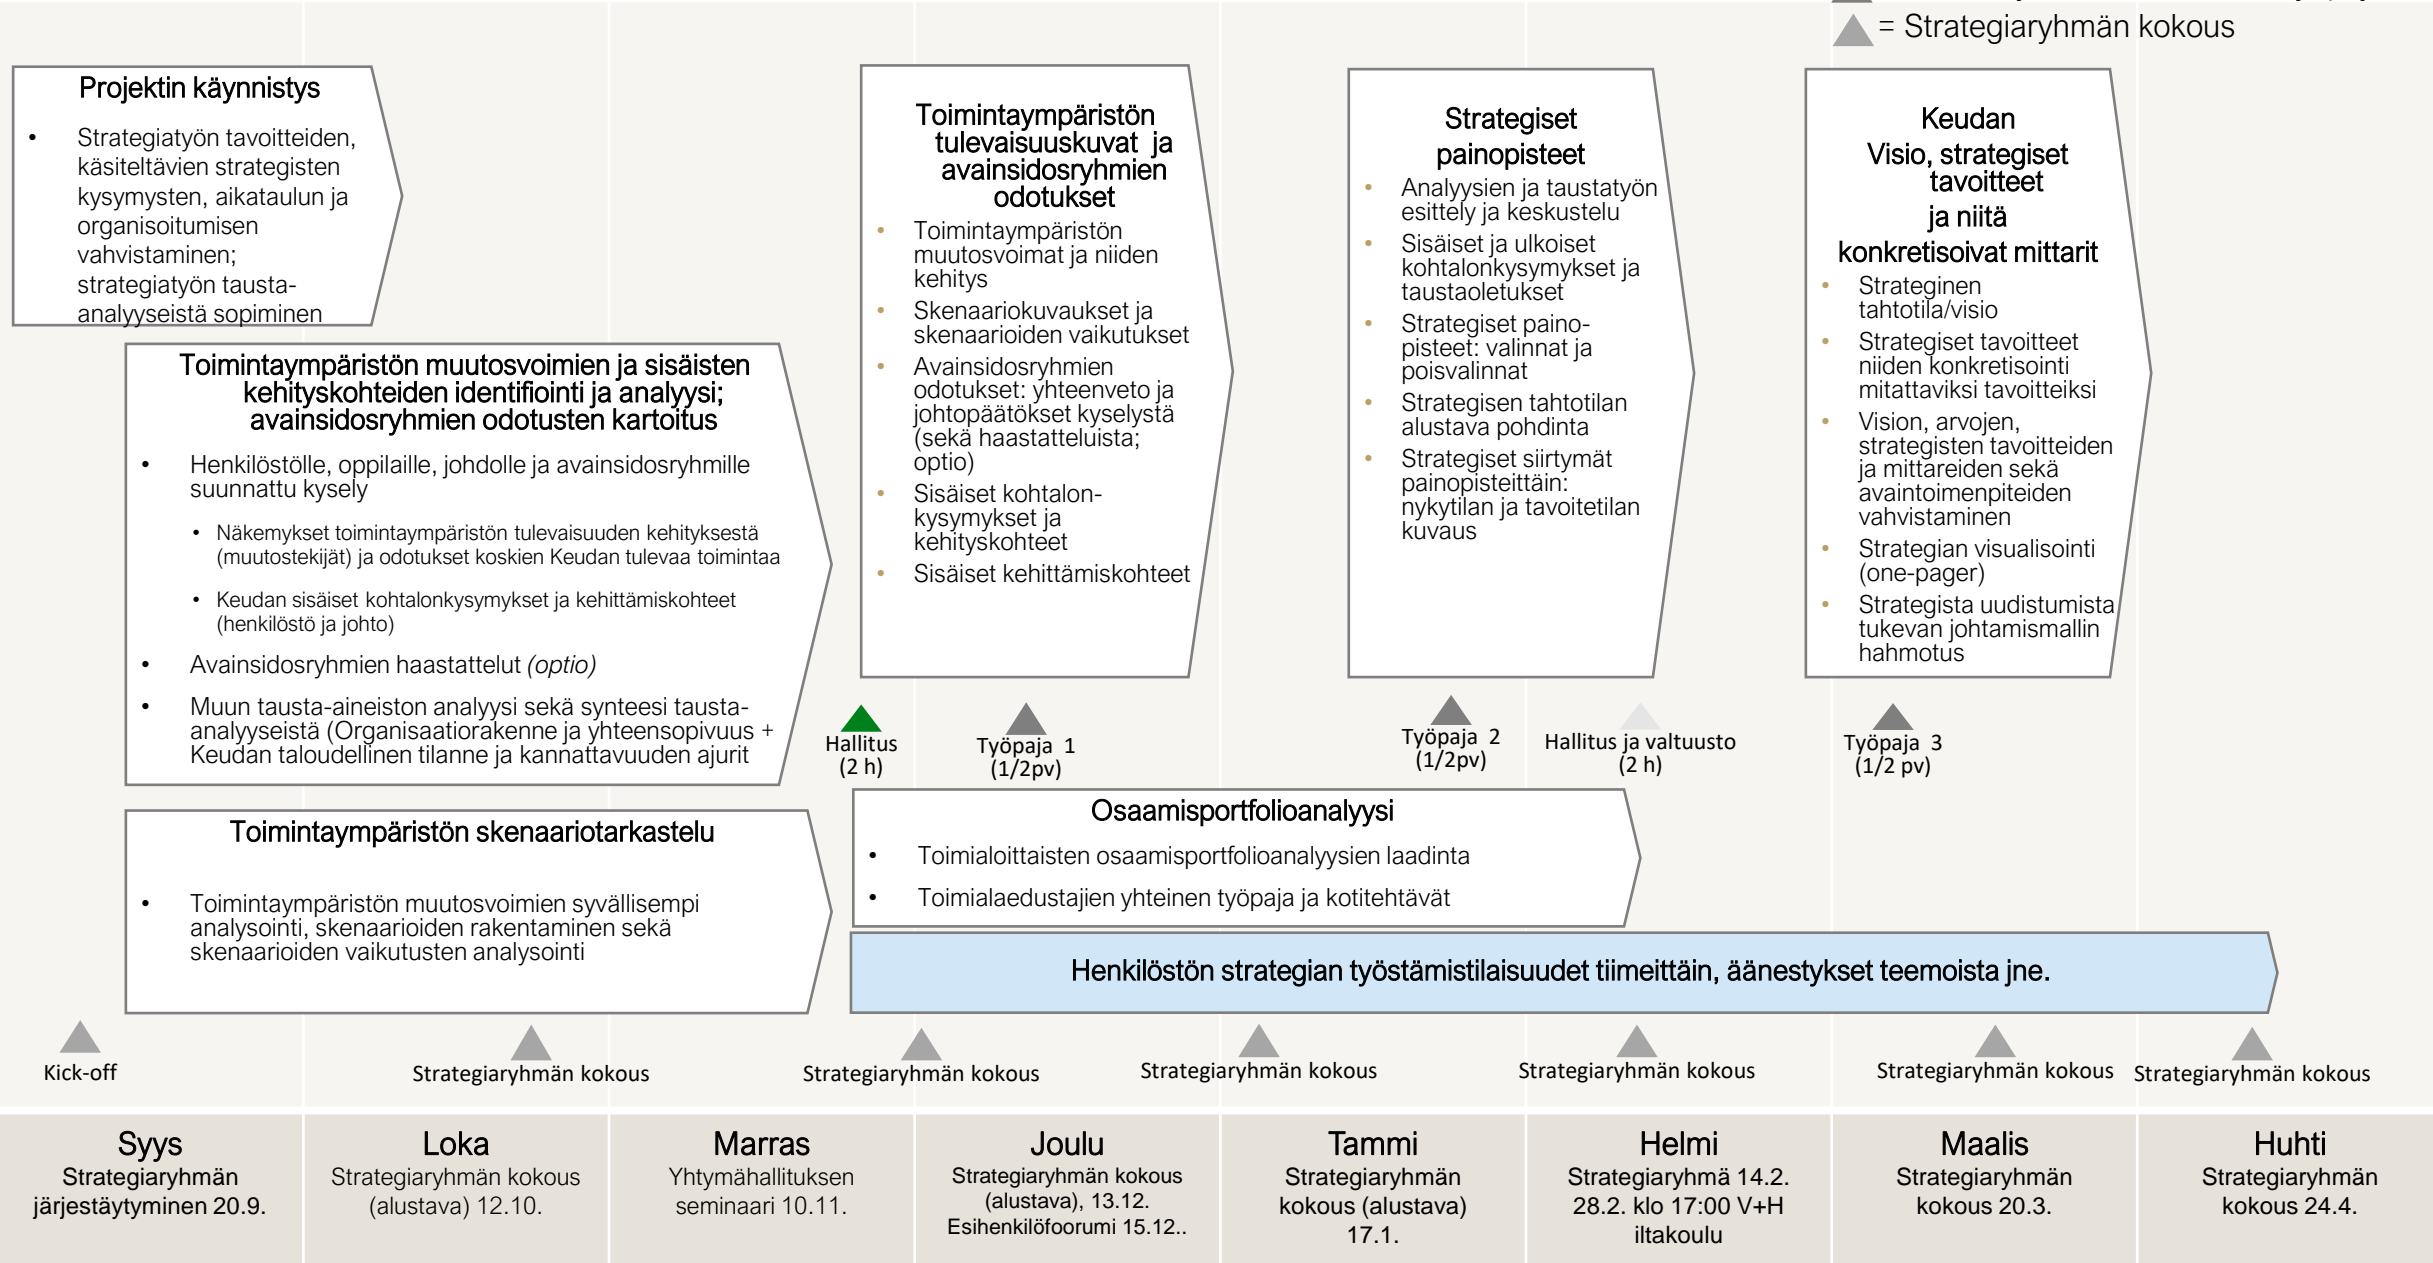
= Strategiaryhmän kokous

Projektin käynnistys
• Strategiatyön tavoitteiden, käsiteltävien strategisten kysymysten, aikataulun ja organisoitumisen vahvistaminen; strategiatyön tausta-analyyseistä sopiminen

Toimintaympäristön muutosvoimien ja sisäisten kehityskohteiden identifiointi ja analyysi; avainsidosryhmien odotusten kartoitus
• Henkilöstölle, oppilaille, johdolle ja avainsidosryhmille suunnattu kysely
• Näkemykset toimintaympäristön tulevaisuuden kehityksestä (muutostekijät) ja odotukset koskien Keudan tulevaa toimintaa
• Keudan sisäiset kohtalonkysymykset ja kehittämiskohteet (henkilöstö ja johto)
• Avainsidosryhmien haastattelut *(optio)*
• Muun tausta-aineiston analyysi sekä synteesi tausta-analyyseistä (Organisaatiorakenne ja yhteensopivuus + Keudan taloudellinen tilanne ja kannattavuuden ajurit

Toimintaympäristön skenaariotarkastelu
• Toimintaympäristön muutosvoimien syvällisempi analysointi, skenaarioiden rakentaminen sekä skenaarioiden vaikutusten analysointi

Toimintaympäristön tulevaisuuskuvat ja avainsidosryhmien odotukset
• Toimintaympäristön muutosvoimat ja niiden kehitys
• Skenaariokuvaukset ja skenaarioiden vaikutukset
• Avainsidosryhmien odotukset: yhteenveto ja johtopäätökset kyselystä (sekä haastatteluista; optio)
• Sisäiset kohtalonkysymykset ja kehityskohteet
• Sisäiset kehittämiskohteet

Strategiset painopisteet
• Analyysien ja taustatyön esittely ja keskustelu
• Sisäiset ja ulkoiset kohtalonkysymykset ja taustaoletukset
• Strategiset painopisteet: valinnat ja poisvalinnat
• Strategisen tahtotilan alustava pohdinta
• Strategiset siirtymät painopisteittäin: nykytilan ja tavoitetilan kuvaus

Keudan Visio, strategiset tavoitteet ja niitä konkretisoivat mittarit
• Strateginen tahtotila/visio
• Strategiset tavoitteet niiden konkretisointi mitattaviksi tavoitteiksi
• Vision, arvojen, strategisten tavoitteiden ja mittareiden sekä avaintoimenpiteiden vahvistaminen
• Strategian visualisointi (one-pager)
• Strategista uudistumista tukevan johtamismallin hahmotus

Hallitus (2 h)
Työpaja 1 (1/2pv)
Työpaja 2 (1/2pv)
Hallitus ja valtuusto (2 h)
Työpaja 3 (1/2 pv)

Osaamisportfolioanalyysi
• Toimialoittaisten osaamisportfolioanalyysien laadinta
• Toimialaedustajien yhteinen työpaja ja kotitehtävät

Henkilöstön strategian työstämistilaisuudet tiimeittäin, äänestykset teemoista jne.

Kick-off
Strategiaryhmän kokous
Strategiaryhmän kokous
Strategiaryhmän kokous
Strategiaryhmän kokous
Strategiaryhmän kokous
Strategiaryhmän kokous

Syys
Strategiaryhmän järjestäytyminen 20.9.

Loka
Strategiaryhmän kokous (alustava) 12.10.

Marras
Yhtymähallituksen seminaari 10.11.

Joulu
Strategiaryhmän kokous (alustava), 13.12. Esihenkilöfoorumi 15.12..

Tammi
Strategiaryhmän kokous (alustava) 17.1.

Helmi
Strategiaryhmä 14.2. 28.2. klo 17:00 V+H iltakoulu

Maalis
Strategiaryhmän kokous 20.3.

Huhti
Strategiaryhmän kokous 24.4.